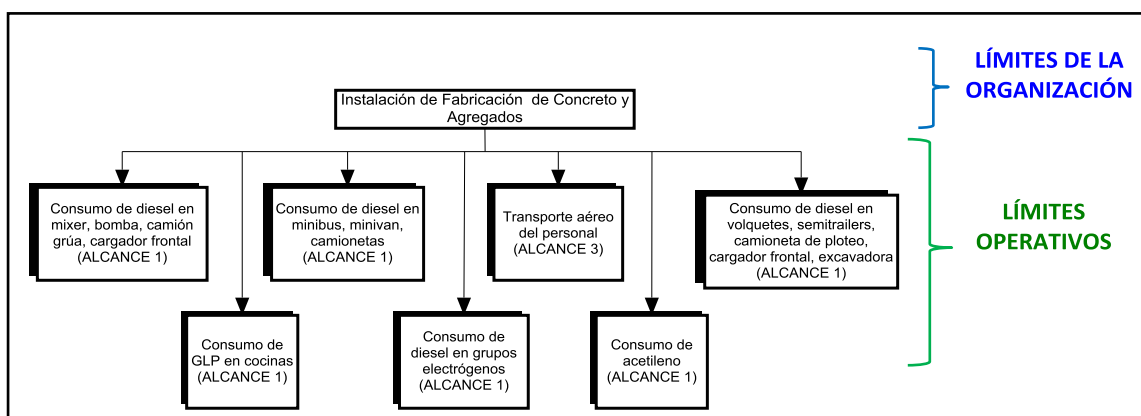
Instalación de Fabricación de Concreto y Agregados

LÍMITES DE LA ORGANIZACIÓN

Consumo de diesel en mixer, bomba, camión grúa, cargador frontal (ALCANCE 1)

Consumo de diesel en minibus, minivan, camionetas (ALCANCE 1)

Transporte aéreo del personal (ALCANCE 3)

Consumo de diesel en volquetes, semitrailers, camioneta de ploteo, cargador frontal, excavadora (ALCANCE 1)

LÍMITES OPERATIVOS

Consumo de GLP en cocinas (ALCANCE 1)

Consumo de diesel en grupos electrógenos (ALCANCE 1)

Consumo de acetileno (ALCANCE 1)